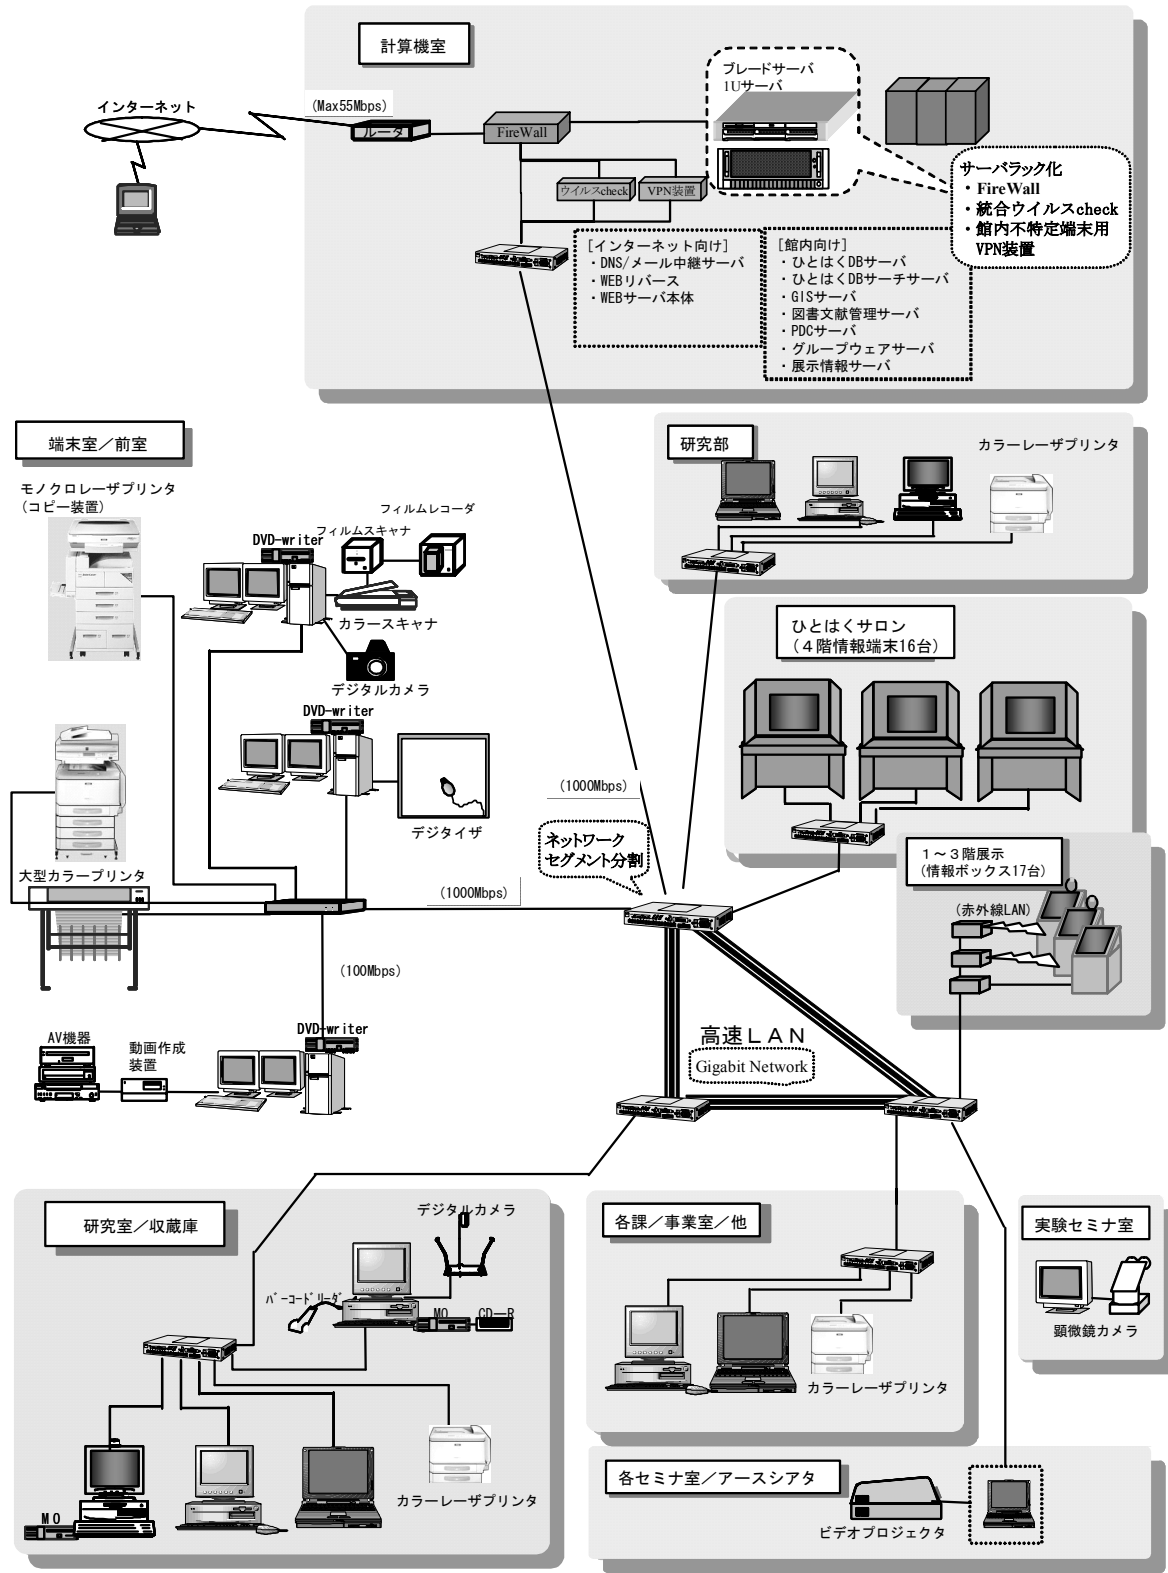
計算機室

インターネット

(Max55Mbps)

ルータ

FireWall

ブレードサーバ
1Uサーバ

ウイルスcheck

VPN装置

サーバラック化
・FireWall
・統合ウイルスcheck
・館内不特定端末用VPN装置

［インターネット向け］
・DNS/メール中継サーバ
・WEBリバース
・WEBサーバ本体

［館内向け］
・ひとはくDBサーバ
・ひとはくDBサーチサーバ
・GISサーバ
・図書文献管理サーバ
・PDCサーバ
・グループウェアサーバ
・展示情報サーバ

端末室／前室

モノクロレーザプリンタ
（コピー装置）

フィルムレコーダ

フィルムスキャナ

DVD-writer

カラースキャナ

デジタルカメラ

DVD-writer

デジタイザ

大型カラープリンタ

研究部

カラーレーザプリンタ

ひとはくサロン
（４階情報端末16台）

(1000Mbps)

ネットワーク
セグメント分割

(1000Mbps)

1～3階展示
（情報ボックス17台）

（赤外線LAN）

(100Mbps)

AV機器

動画作成
装置

DVD-writer

高速ＬＡＮ
Gigabit Network

研究室／収蔵庫

デジタルカメラ

バーコードリーダ

MO

CD―R

MO

カラーレーザプリンタ

各課／事業室／他

カラーレーザプリンタ

実験セミナ室

顕微鏡カメラ

各セミナ室／アースシアタ

ビデオプロジェクタ